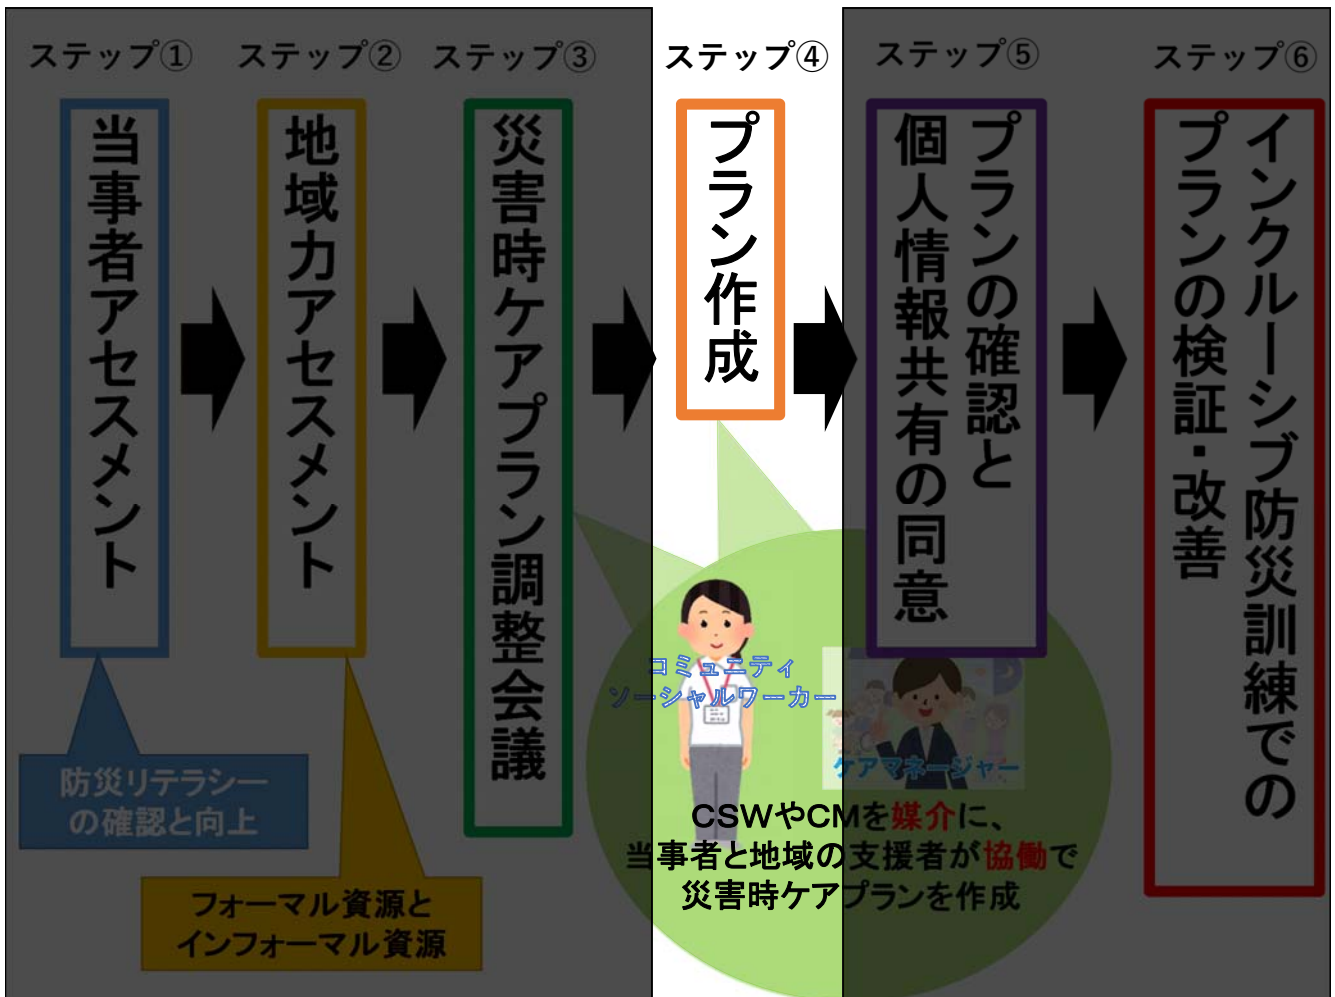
ステップ①
当事者アセスメント

ステップ②
地域力アセスメント

ステップ③
災害時ケアプラン調整会議

ステップ④
プラン作成

ステップ⑤
プランの確認と個人情報共有の同意

ステップ⑥
インクルーシブ防災訓練でのプランの検証・改善

防災リテラシーの確認と向上

フォーマル資源とインフォーマル資源

コミュニティソーシャルワーカー

ケアマネージャー

CSWやCMを媒介に、
当事者と地域の支援者が協働で
災害時ケアプランを作成